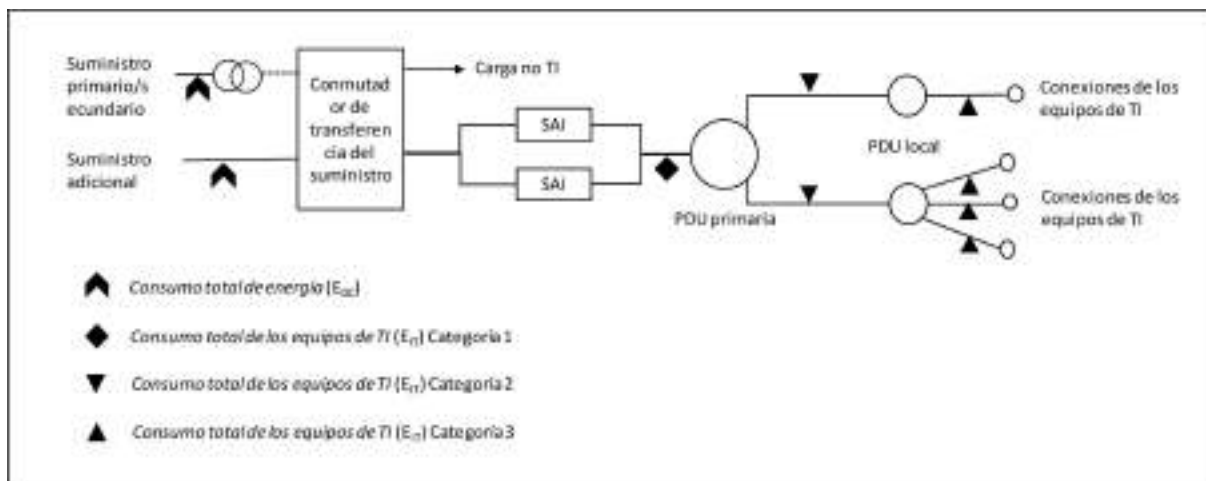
Suministro primario/secundario

Suministro adicional

Conmutador de transferencia del suministro

Carga no TI

SAI

SAI

PDU primaria

PDU local

Conexiones de los equipos de TI

Conexiones de los equipos de TI

Consumo total de energía ($E_{DC}$)

Consumo total de los equipos de TI ($E_{IT}$) Categoría 1

Consumo total de los equipos de TI ($E_{IT}$) Categoría 2

Consumo total de los equipos de TI ($E_{IT}$) Categoría 3